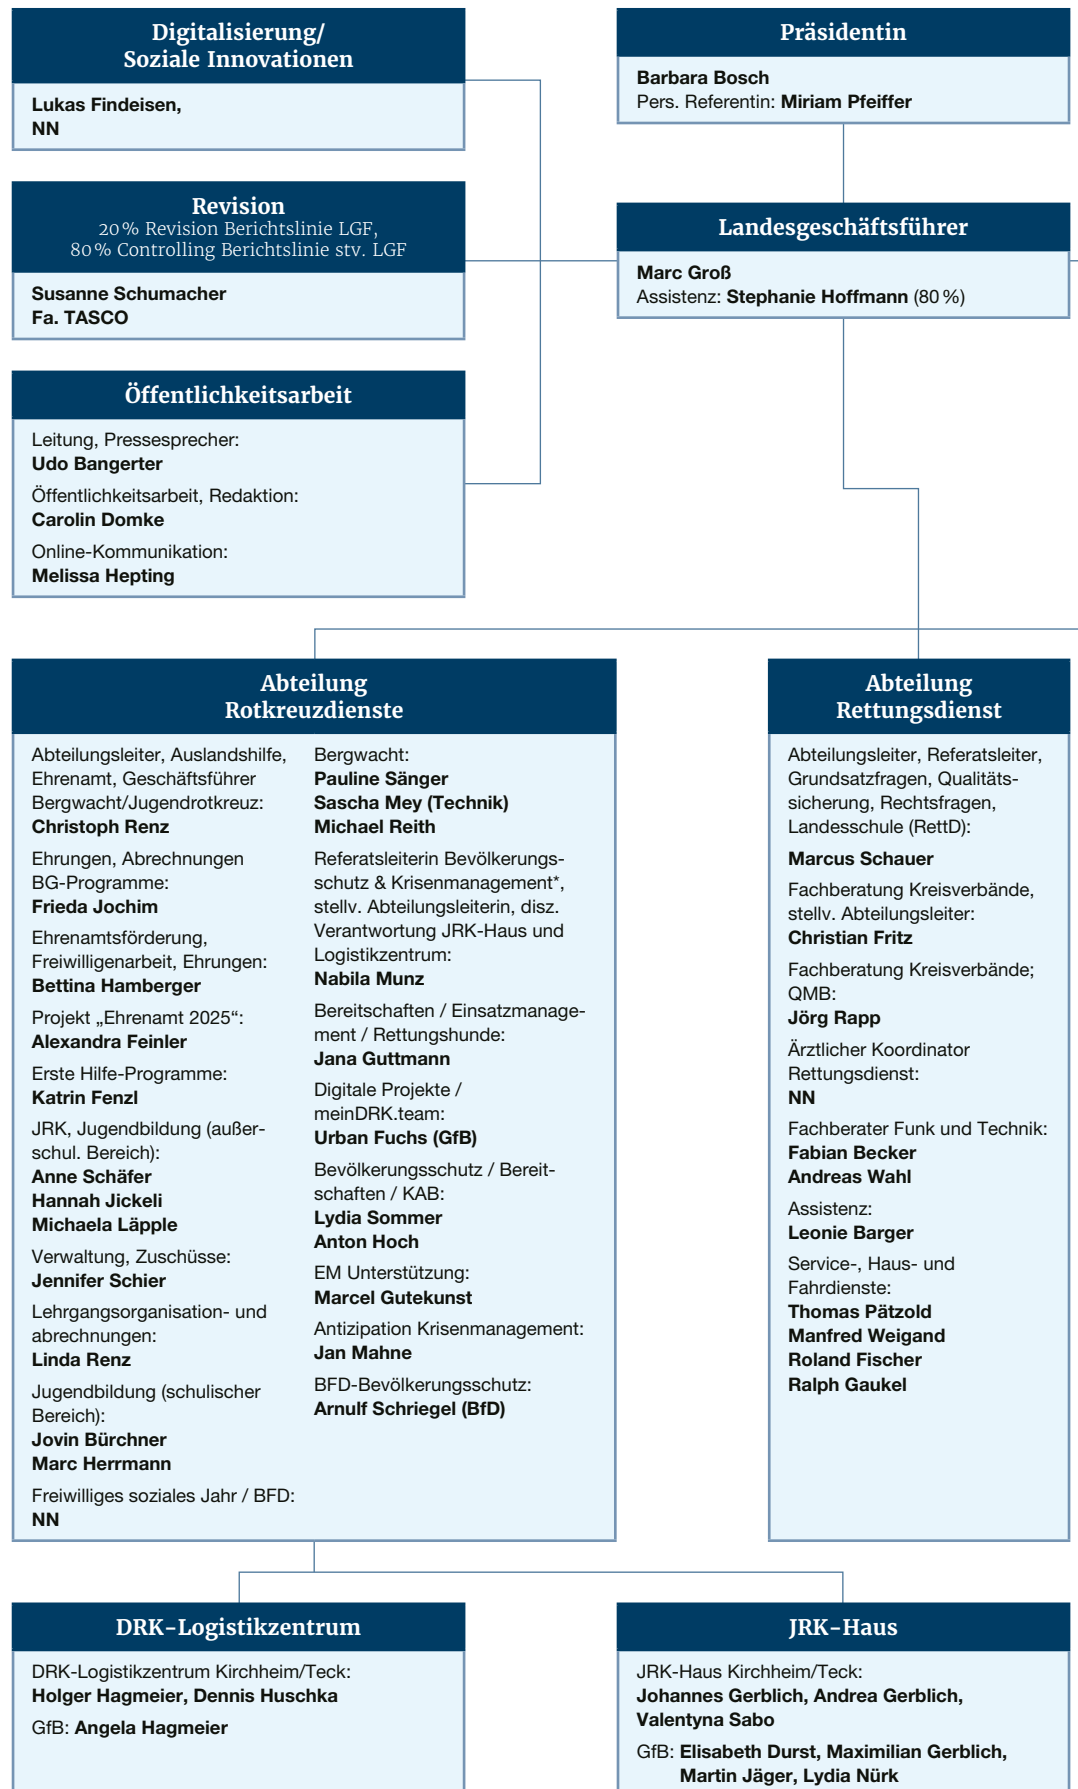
Digitalisierung/ Soziale Innovationen

Lukas Findeisen, NN

Revision
20 % Revision Berichtslinie LGF, 80 % Controlling Berichtslinie stv. LGF

Susanne Schumacher
Fa. TASCO

Öffentlichkeitsarbeit

Leitung, Pressesprecher: Udo Bangerter

Öffentlichkeitsarbeit, Redaktion: Carolin Domke

Online-Kommunikation: Melissa Hepting

Präsidentin

Barbara Bosch
Pers. Referentin: Miriam Pfeiffer

Landesgeschäftsführer

Marc Groß
Assistenz: Stephanie Hoffmann (80 %)

Abteilung Rotkreuzdienste

Abteilungsleiter, Auslandshilfe, Ehrenamt, Geschäftsführer Bergwacht/Jugendrotkreuz: Christoph Renz

Ehrungen, Abrechnungen BG-Programme: Frieda Jochim

Ehrenamtsförderung, Freiwilligenarbeit, Ehrungen: Bettina Hamberger

Projekt „Ehrenamt 2025“: Alexandra Feinler

Erste Hilfe-Programme: Katrin Fenzl

JRK, Jugendbildung (außerschul. Bereich): Anne Schäfer
Hannah Jickeli
Michaela Läpple

Verwaltung, Zuschüsse: Jennifer Schier

Lehrgangsorganisation- und abrechnungen: Linda Renz

Jugendbildung (schulischer Bereich): Jovin Bürchner
Marc Herrmann

Freiwilliges soziales Jahr / BFD: NN

Bergwacht: Pauline Sänger
Sascha Mey (Technik)
Michael Reith

Referatsleiterin Bevölkerungsschutz & Krisenmanagement*, stellv. Abteilungsleiterin, disz. Verantwortung JRK-Haus und Logistikzentrum: Nabila Munz

Bereitschaften / Einsatzmanagement / Rettungshunde: Jana Guttmann

Digitale Projekte / meinDRK.team: Urban Fuchs (GfB)

Bevölkerungsschutz / Bereitschaften / KAB: Lydia Sommer
Anton Hoch

EM Unterstützung: Marcel Gutekunst

Antizipation Krisenmanagement: Jan Mahne

BFD-Bevölkerungsschutz: Arnulf Schriegel (BfD)

Abteilung Rettungsdienst

Abteilungsleiter, Referatsleiter, Grundsatzfragen, Qualitätssicherung, Rechtsfragen, Landesschule (RettD):

Marcus Schauer

Fachberatung Kreisverbände, stellv. Abteilungsleiter: Christian Fritz

Fachberatung Kreisverbände; QMB: Jörg Rapp

Ärztlicher Koordinator Rettungsdienst: NN

Fachberater Funk und Technik: Fabian Becker
Andreas Wahl

Assistenz: Leonie Barger

Service-, Haus- und Fahrdienste: Thomas Pätzold
Manfred Weigand
Roland Fischer
Ralph Gaukel

DRK-Logistikzentrum

DRK-Logistikzentrum Kirchheim/Teck: Holger Hagmeier, Dennis Huschka

GfB: Angela Hagmeier

JRK-Haus

JRK-Haus Kirchheim/Teck: Johannes Gerblich, Andrea Gerblich, Valentyna Sabo

GfB: Elisabeth Durst, Maximilian Gerblich, Martin Jäger, Lydia Nürk